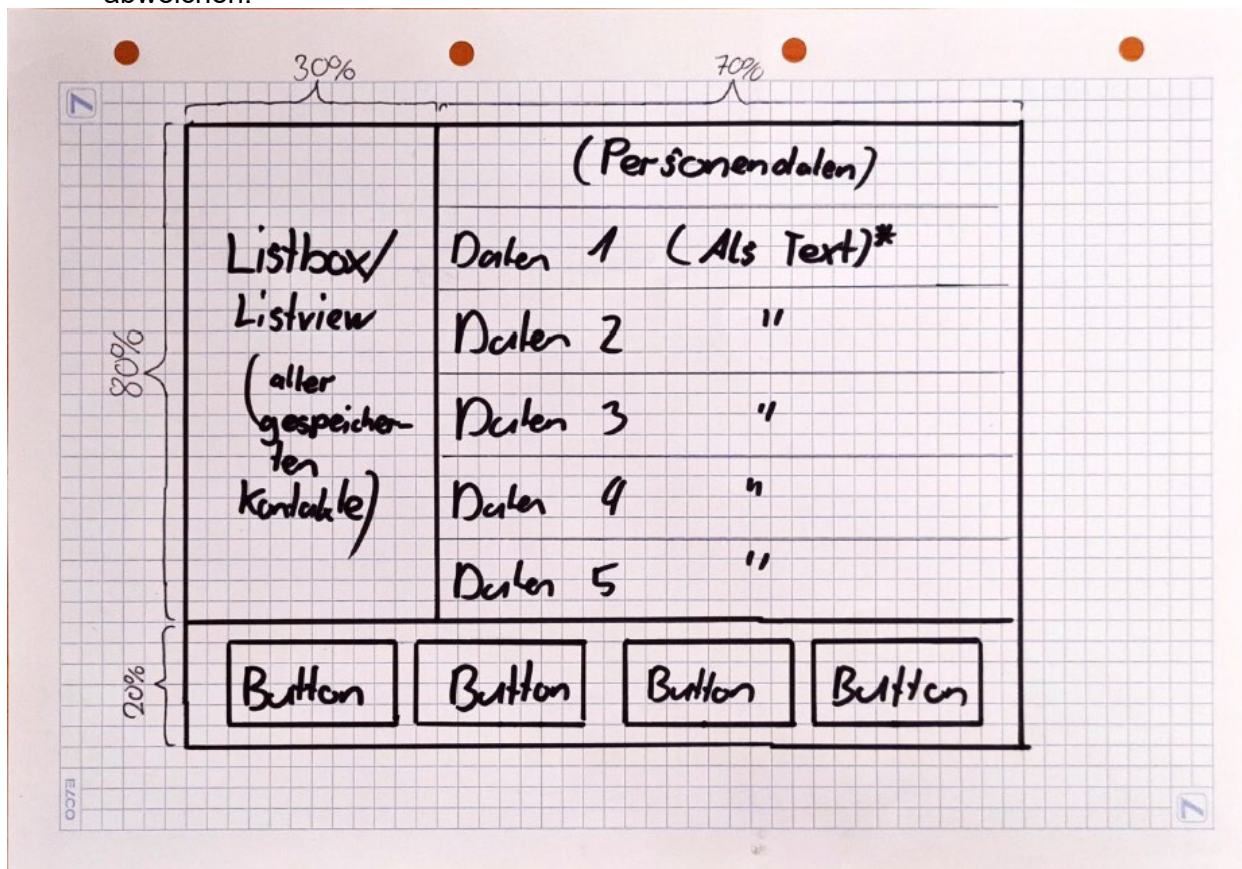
abweichen.

30%

70%

7

(Personendaten)

Listbox/ Listview (aller gespeicherten Kontakte)

Daten 1 (Als Text)*

Daten 2 "

Daten 3 "

Daten 4 "

Daten 5 "

80%

20%

Button

Button

Button

Button

7

OC73